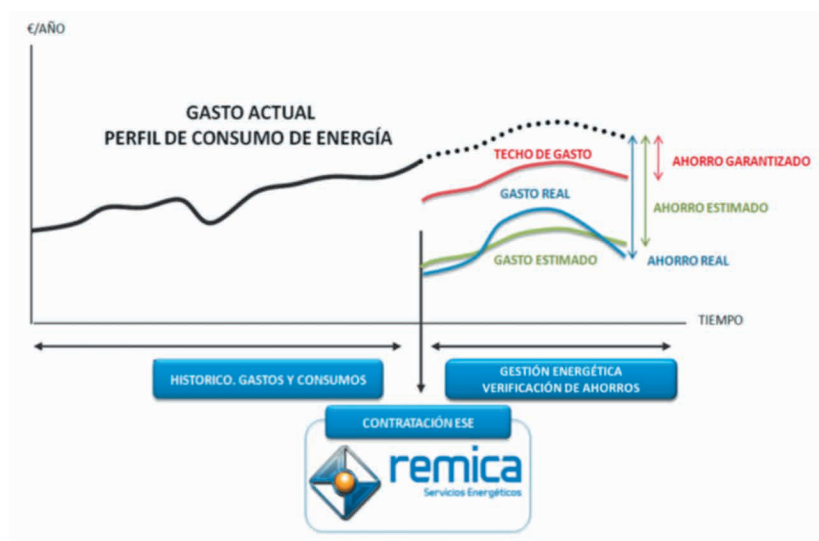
€/AÑO

GASTO ACTUAL
PERFIL DE CONSUMO DE ENERGÍA

TECHO DE GASTO
AHORRO GARANTIZADO
GASTO REAL
AHORRO ESTIMADO
GASTO ESTIMADO
AHORRO REAL

TIEMPO

HISTORICO. GASTOS Y CONSUMOS

GESTIÓN ENERGÉTICA
VERIFICACIÓN DE AHORROS

CONTRATACIÓN ESE

remica
Servicios Energéticos